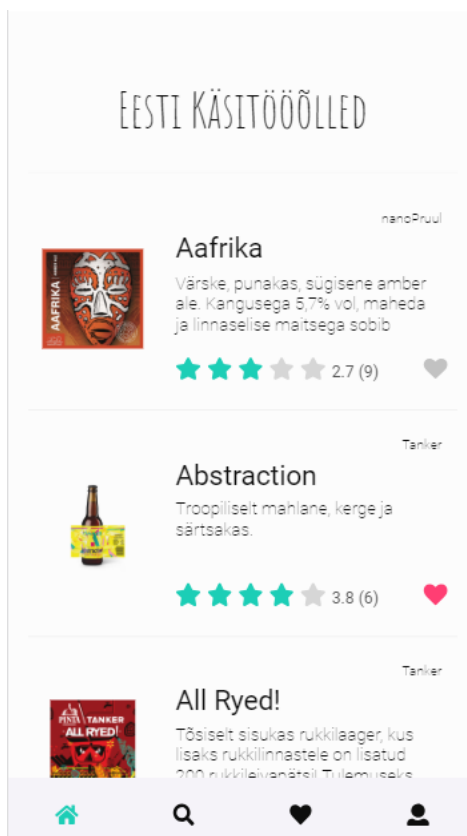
Eesti Käsitöõõlled

nanoPruul

AAFRIKA

Aafrika

Värske, punakas, sügisene amber ale. Kangusega 5,7% vol, maheda ja linnaselise maitsega sobib

2.7 (9)

Tanker

Abstraction

Troopiliselt mahlane, kerge ja särtsakas.

3.8 (6)

Tanker

PINTA TANKER ALL RYED!

All Ryed!

Tõsiselt sisukas rukkilaager, kus lisaks rukkilinnastele on lisatud 200 rukkileivapätsi! Tulemuseks